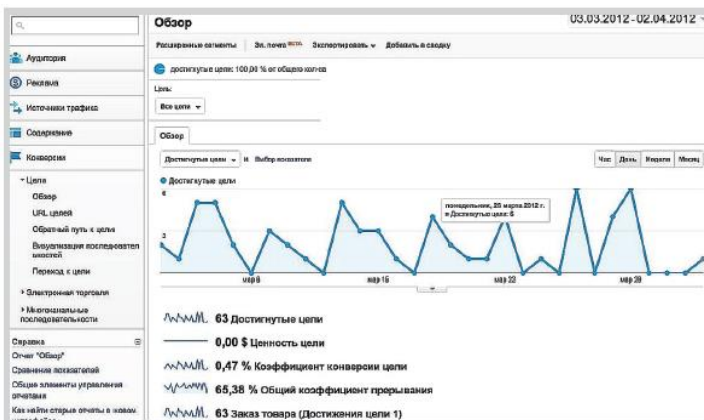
Обзор

03.03.2012 - 02.04.2012

Расширенные сегменты | Эл. почта BETA | Экспортировать | Добавить в сводку

достигнутые цели: 100,00 % от общего кол-ва

Цель:
Все цели

Обзор

Достигнутые цели и Выбор показателя

Час День Неделя Месяц

Достигнутые цели

6

3

понедельник, 26 марта 2012 г.
Достигнутые цели: 6

мар 8 мар 15 мар 22 мар 29

Аудитория
Реклама
Источники трафика
Содержание
Конверсии
Цели
Обзор
URL целей
Обратный путь к цели
Визуализация последовательностей
Переход к цели
Электронная торговля
Многоканальные последовательности

Справка
Отчет "Обзор"
Сравнение показателей
Общие элементы управления отчетами
Как найти старые отчеты в новом

63 Достигнутые цели

0,00 $ Ценность цели

0,47 % Коэффициент конверсии цели

65,38 % Общий коэффициент прерывания

63 Заказ товара (Достижения цели 1)